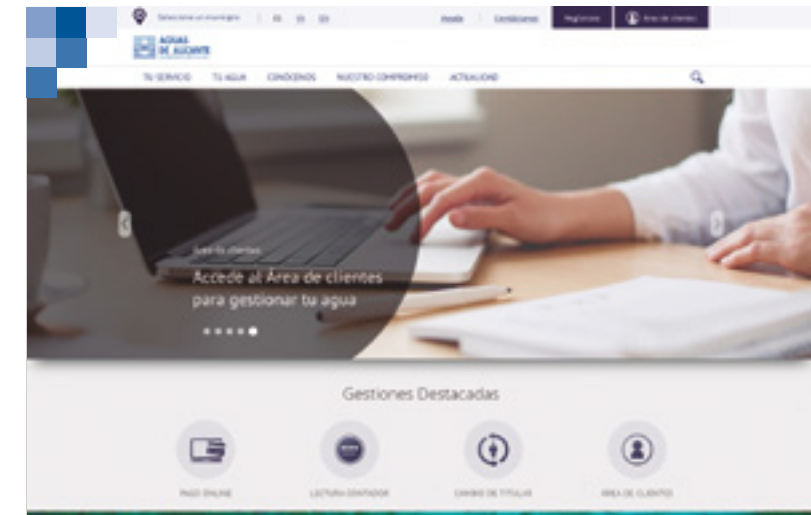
Selecciona un municipio | ES | VA | EN
Ayuda | Contáctanos | Regístrate | Área de clientes
AGUAS DE ALICANTE
TU SERVICIO | TU AGUA | CONÓCENOS | NUESTRO COMPROMISO | ACTUALIDAD
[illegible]
Accede al Área de clientes para gestionar tu agua
Gestiones Destacadas
PAGO ONLINE
LECTURA CONTADOR
CAMBIO DE TITULAR
ÁREA DE CLIENTES